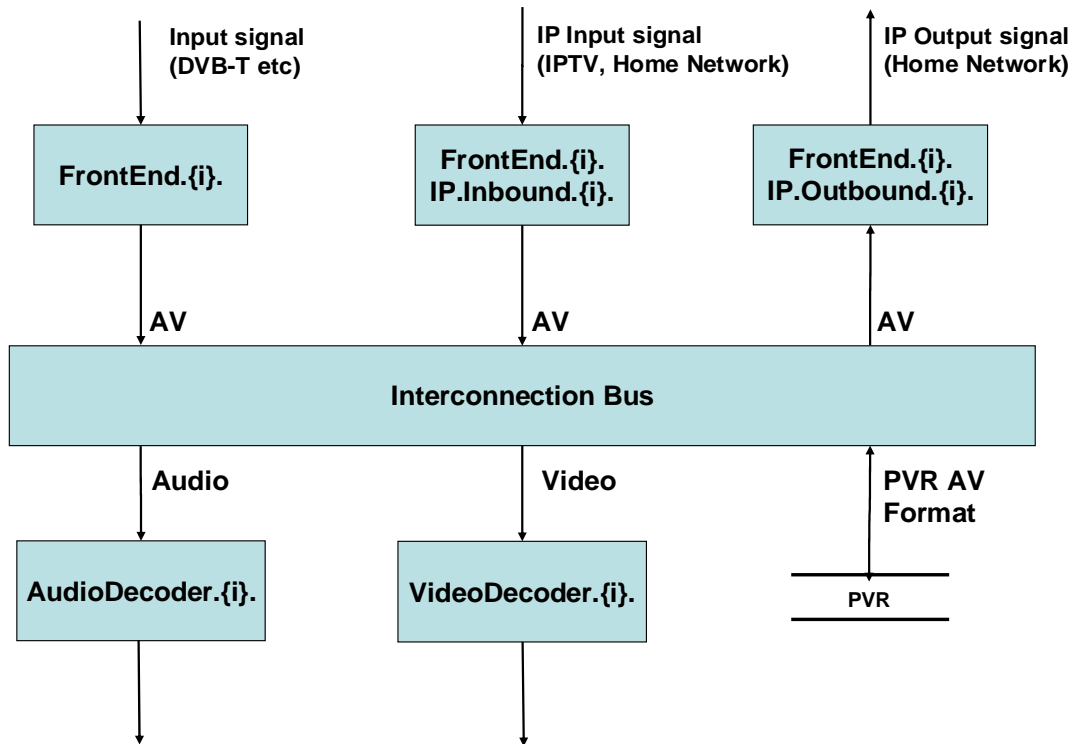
Input signal (DVB-T etc)

IP Input signal (IPTV, Home Network)

IP Output signal (Home Network)

FrontEnd.{i}.

FrontEnd.{i}. IP.Inbound.{i}.

FrontEnd.{i}. IP.Outbound.{i}.

AV

AV

AV

Interconnection Bus

Audio

Video

PVR AV Format

AudioDecoder.{i}.

VideoDecoder.{i}.

PVR